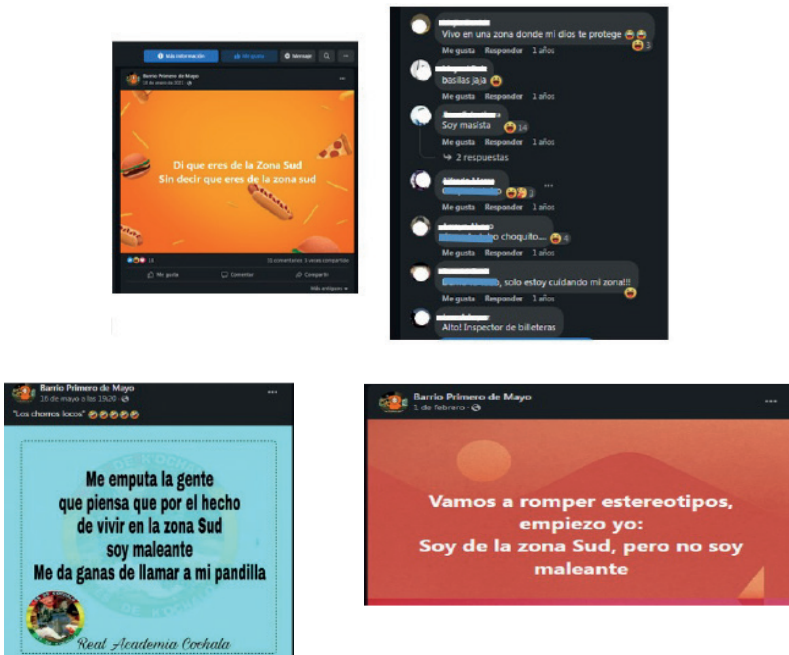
Más información Mensaje

Barrio Primero de Mayo
16 de enero de 2021

Di que eres de la Zona Sud
Sin decir que eres de la zona sud

18

31 comentarios 3 veces compartido

Me gusta Comentar Compartir

Más antiguos

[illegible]
Vivo en una zona donde mi dios te protege 😂😂
Me gusta Responder 1 años 3

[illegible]
basilas jaja 😂
Me gusta Responder 1 años

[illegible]
Soy masista 😂 14
Me gusta Responder 1 años
2 respuestas

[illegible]
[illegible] 😂🤣 3
Me gusta Responder 1 años

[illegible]
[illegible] o choquito... 😂 4
Me gusta Responder 1 años

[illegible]
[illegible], solo estoy cuidando mi zona!! 😂
Me gusta Responder 1 años

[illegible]
Alto! Inspector de billeteras

Barrio Primero de Mayo
16 de mayo a las 19:20
"Los chorros locos" 😂😂😂😂😂

Me emputa la gente
que piensa que por el hecho
de vivir en la zona Sud
soy maleante
Me da ganas de llamar a mi pandilla

Real Academia Cochala

Barrio Primero de Mayo
1 de febrero

Vamos a romper estereotipos,
empiezo yo:
Soy de la zona Sud, pero no soy
maleante